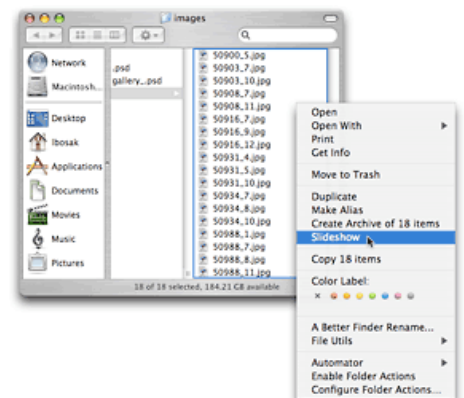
images

Network
Macintosh...
Desktop
lbosak
Applications
Documents
Movies
Music
Pictures

.psd
gallery...psd

50900_5.jpg
50903_7.jpg
50903_10.jpg
50908_7.jpg
50908_11.jpg
50916_7.jpg
50916_9.jpg
50916_12.jpg
50931_4.jpg
50931_5.jpg
50931_10.jpg
50934_7.jpg
50934_8.jpg
50934_10.jpg
50988_1.jpg
50988_7.jpg
50988_10.jpg
50988_11.jpg

18 of 18 selected, 184.21 GB available

Open
Open With
Print
Get Info
Move to Trash
Duplicate
Make Alias
Create Archive of 18 items
Slideshow
Copy 18 items
Color Label:
×
A Better Finder Rename...
File Utils
Automator
Enable Folder Actions
Configure Folder Actions...